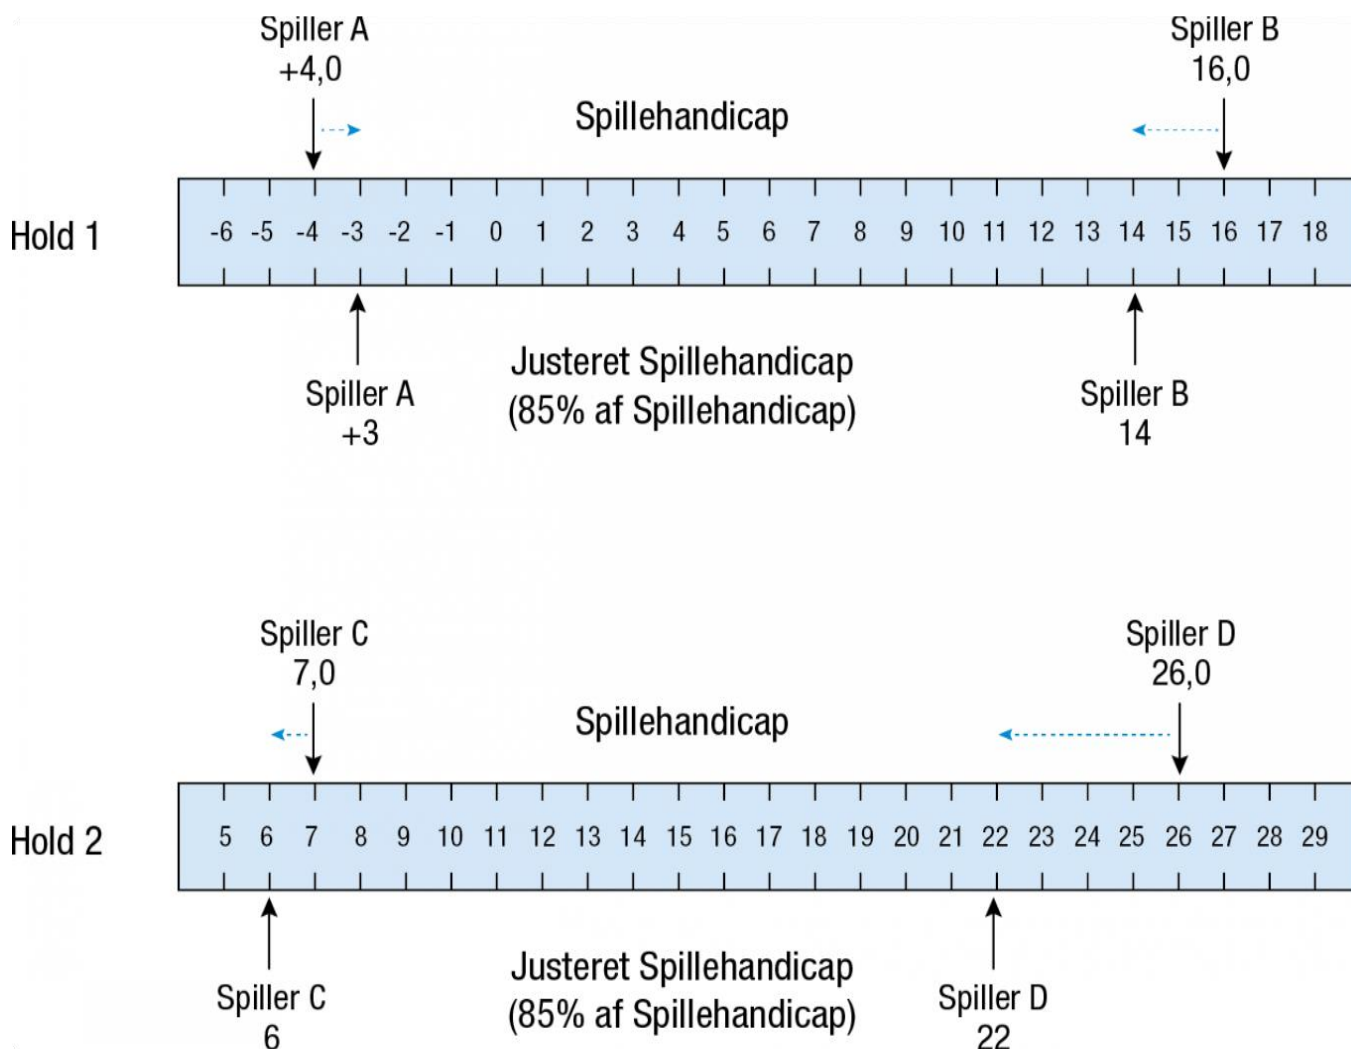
Spiller A
+4,0

Spiller B
16,0

Spillehandicap

Hold 1

| -6 | -5 | -4 | -3 | -2 | -1 | 0 | 1 | 2 | 3 | 4 | 5 | 6 | 7 | 8 | 9 | 10 | 11 | 12 | 13 | 14 | 15 | 16 | 17 | 18 |
|---|---|---|---|---|---|---|---|---|---|---|---|---|---|---|---|---|---|---|---|---|---|---|---|---|

Spiller A
+3

Justeret Spillehandicap
(85% af Spillehandicap)

Spiller B
14

Spiller C
7,0

Spiller D
26,0

Spillehandicap

Hold 2

| 5 | 6 | 7 | 8 | 9 | 10 | 11 | 12 | 13 | 14 | 15 | 16 | 17 | 18 | 19 | 20 | 21 | 22 | 23 | 24 | 25 | 26 | 27 | 28 | 29 |
|---|---|---|---|---|---|---|---|---|---|---|---|---|---|---|---|---|---|---|---|---|---|---|---|---|

Spiller C
6

Justeret Spillehandicap
(85% af Spillehandicap)

Spiller D
22